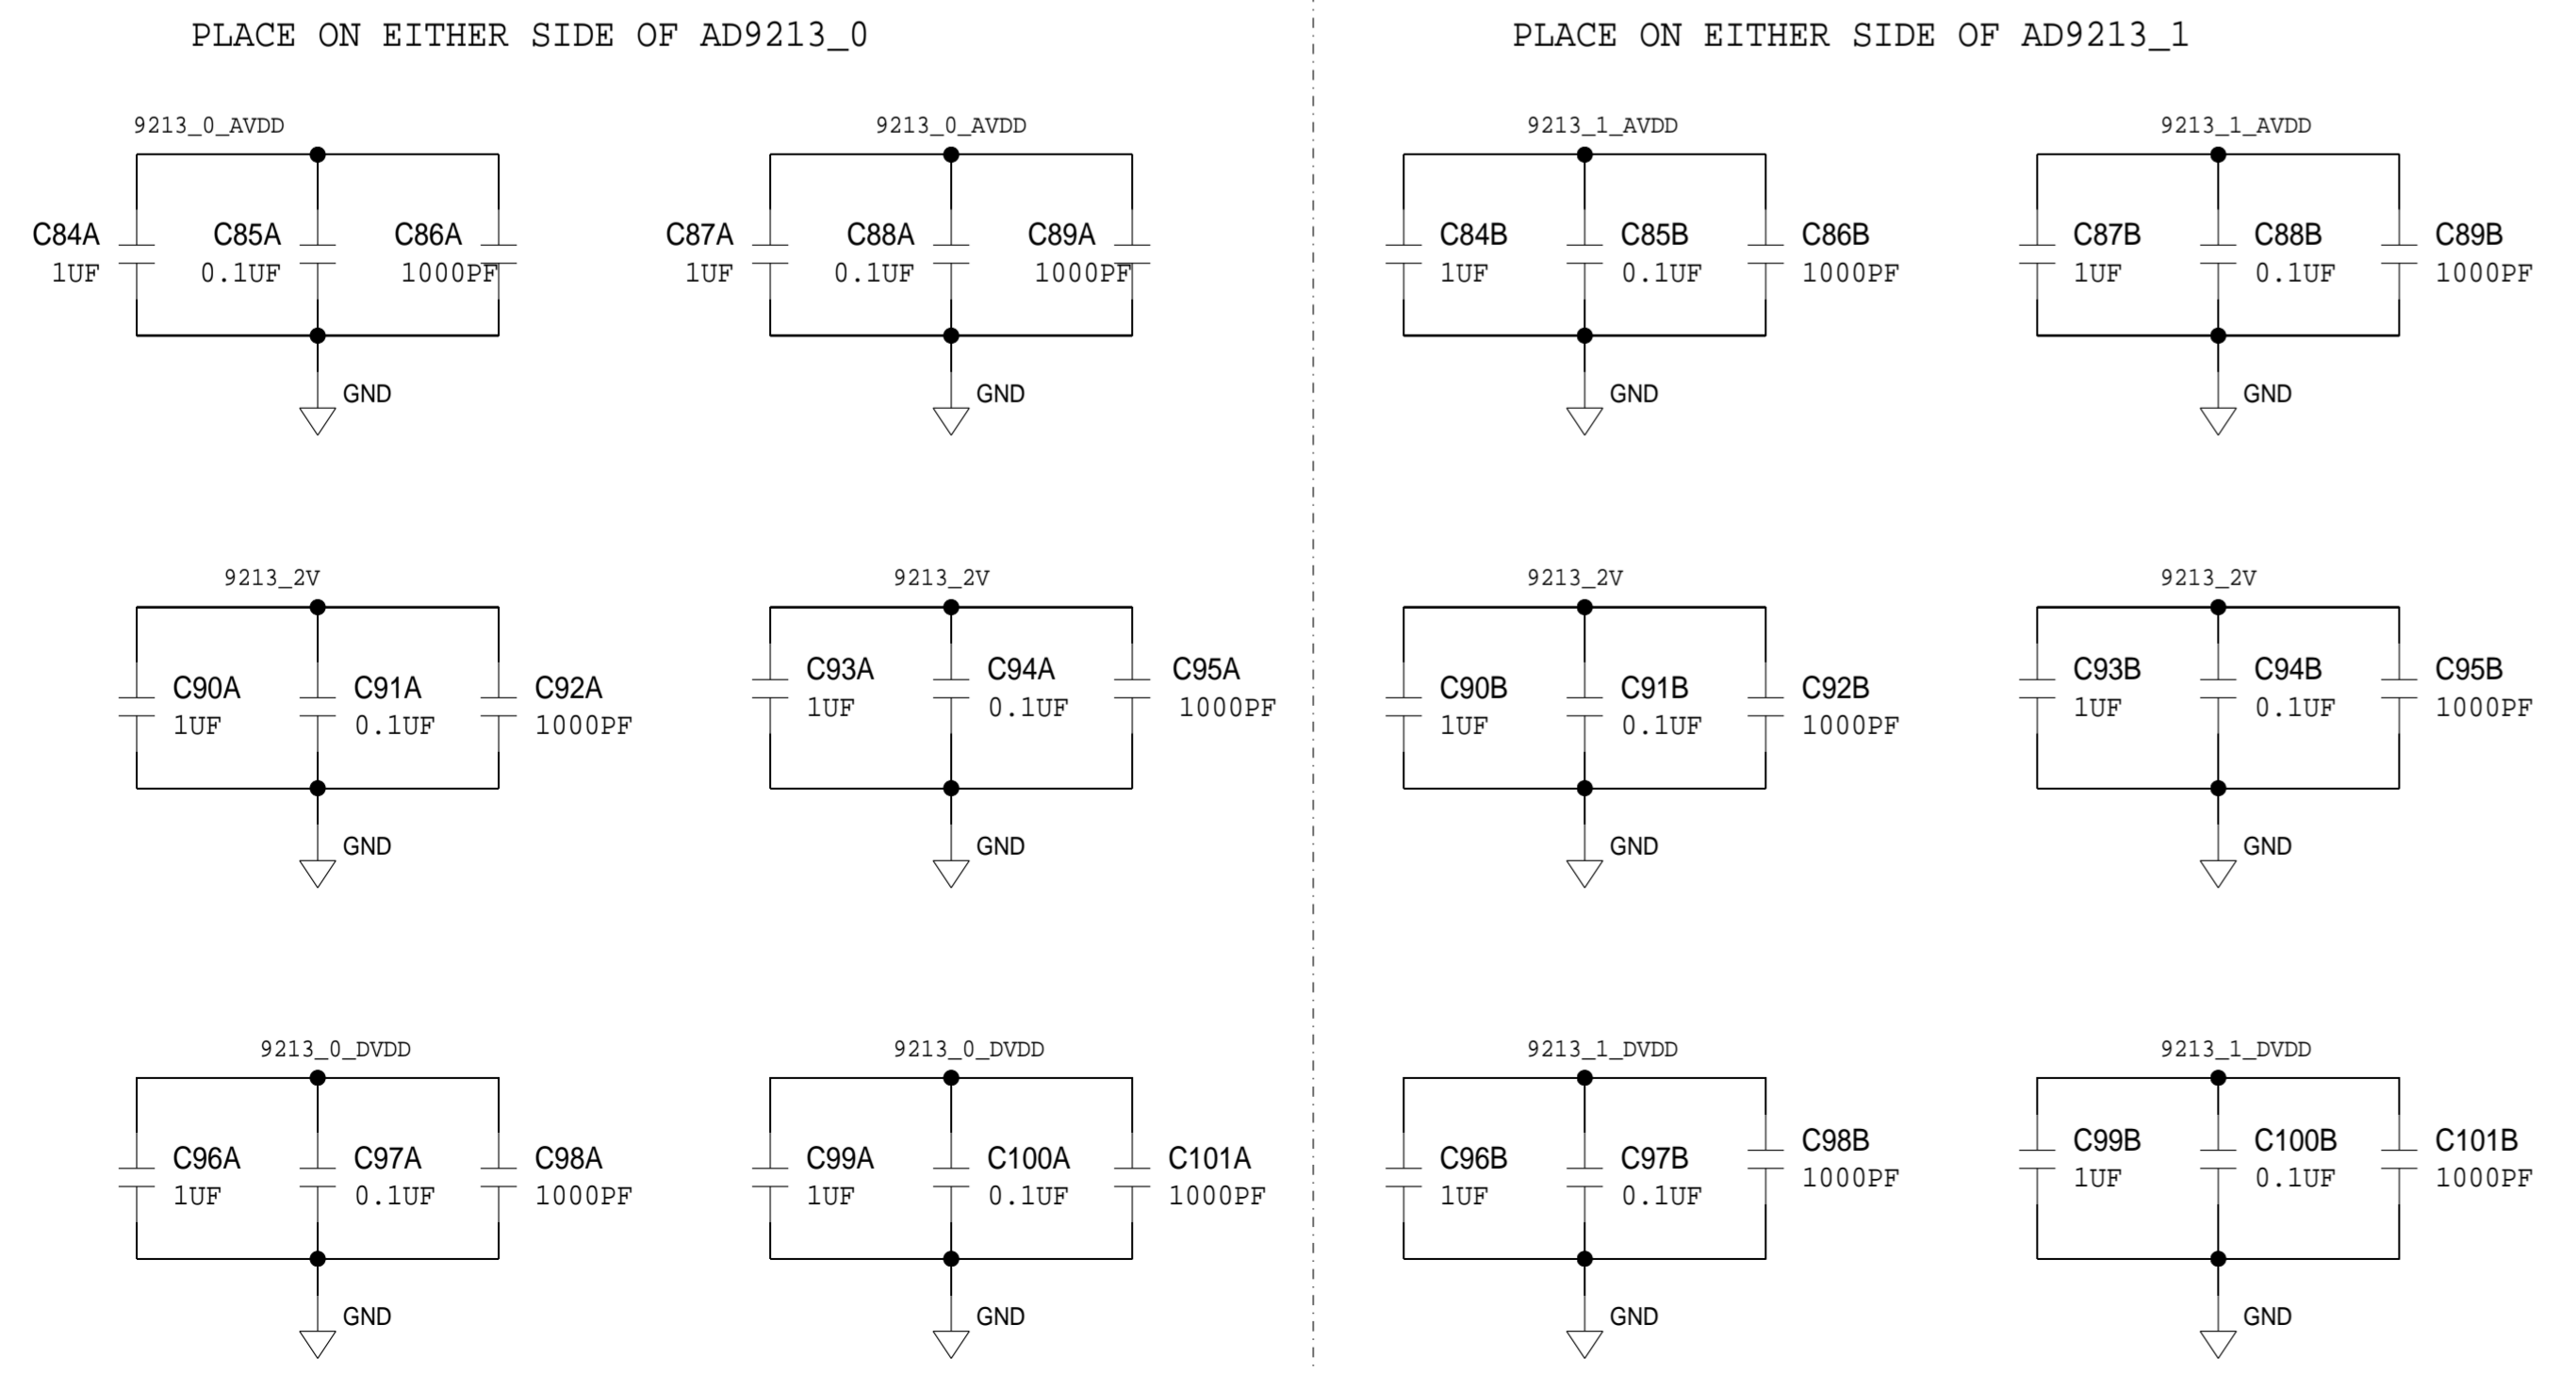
PLACE ON EITHER SIDE OF AD9213_0

9213_0_AVDD
C84A 1UF
C85A 0.1UF
C86A 1000PF
GND

9213_0_AVDD
C87A 1UF
C88A 0.1UF
C89A 1000PF
GND

9213_2V
C90A 1UF
C91A 0.1UF
C92A 1000PF
GND

9213_2V
C93A 1UF
C94A 0.1UF
C95A 1000PF
GND

9213_0_DVDD
C96A 1UF
C97A 0.1UF
C98A 1000PF
GND

9213_0_DVDD
C99A 1UF
C100A 0.1UF
C101A 1000PF
GND

PLACE ON EITHER SIDE OF AD9213_1

9213_1_AVDD
C84B 1UF
C85B 0.1UF
C86B 1000PF
GND

9213_1_AVDD
C87B 1UF
C88B 0.1UF
C89B 1000PF
GND

9213_2V
C90B 1UF
C91B 0.1UF
C92B 1000PF
GND

9213_2V
C93B 1UF
C94B 0.1UF
C95B 1000PF
GND

9213_1_DVDD
C96B 1UF
C97B 0.1UF
C98B 1000PF
GND

9213_1_DVDD
C99B 1UF
C100B 0.1UF
C101B 1000PF
GND